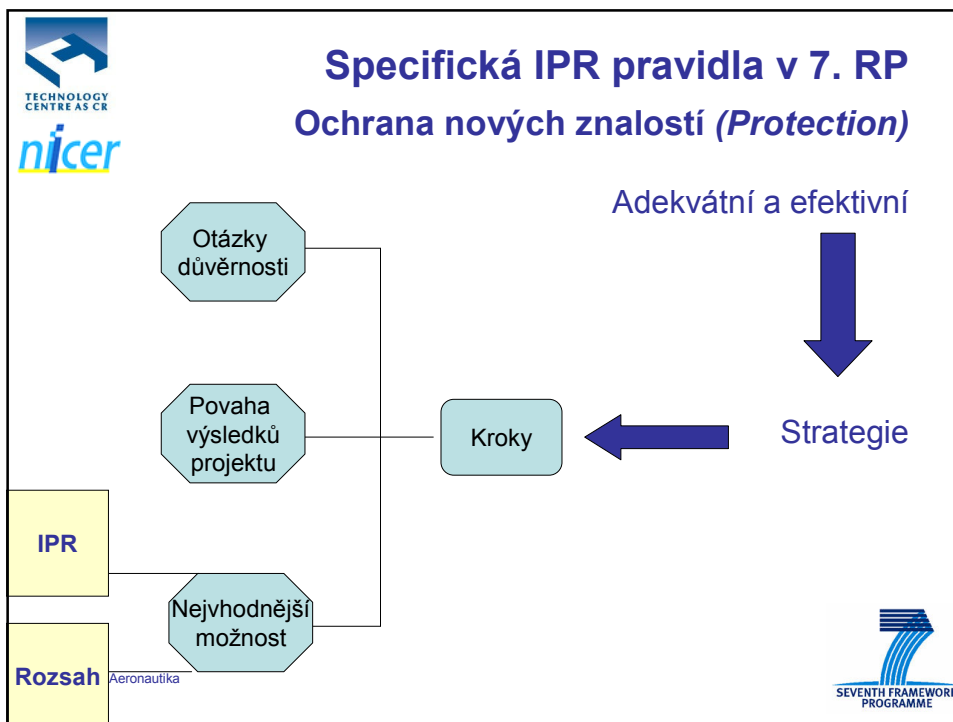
TECHNOLOGY CENTRE AS CR

nicer

Specifická IPR pravidla v 7. RP

Ochrana nových znalostí *(Protection)*

Adekvátní a efektivní

Otázky důvěrnosti

Povaha výsledků projektu

Kroky

Strategie

IPR

Nejvhodnější možnost

Rozsah

Aeronautika

SEVENTH FRAMEWORK PROGRAMME